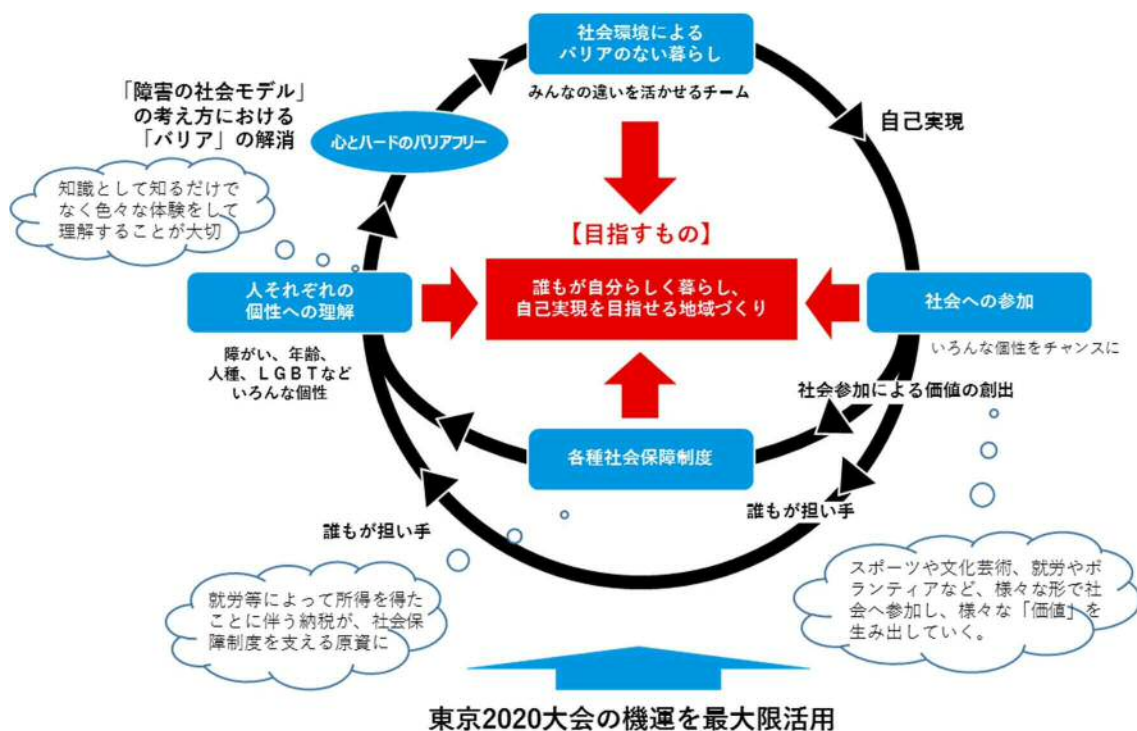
社会環境による
バリアのない暮らし

みんなの違いを活かせるチーム

「障害の社会モデル」
の考え方における
「バリア」の解消

心とハードのバリアフリー

自己実現

知識として知るだけでなく色々な体験をして理解することが大切

【目指すもの】

人それぞれの
個性への理解

誰もが自分らしく暮らし、
自己実現を目指せる地域づくり

社会への参加

いろんな個性をチャンスに

障がい、年齢、
人種、ＬＧＢＴなど
いろんな個性

社会参加による価値の創出

各種社会保障制度

誰もが担い手

誰もが担い手

スポーツや文化芸術、就労やボランティアなど、様々な形で社会へ参加し、様々な「価値」を生み出していく。

就労等によって所得を得たことに伴う納税が、社会保障制度を支える原資に

東京2020大会の機運を最大限活用